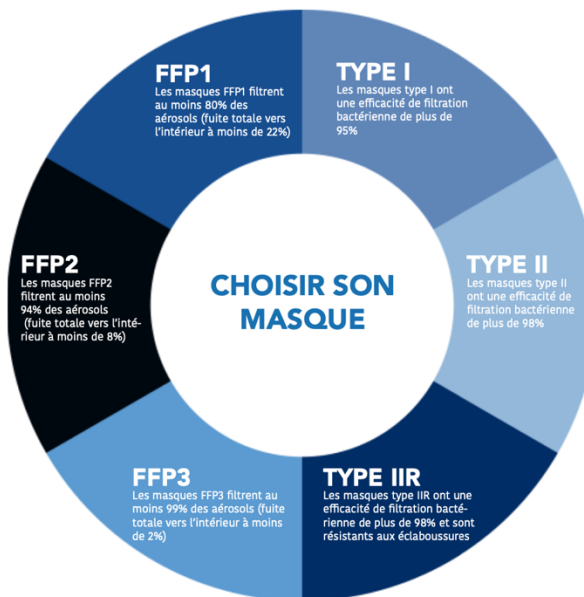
FFP1
Les masques FFP1 filtrent au moins 80% des aérosols (fuite totale vers l'intérieur à moins de 22%)

TYPE I
Les masques type I ont une efficacité de filtration bactérienne de plus de 95%

TYPE II
Les masques type II ont une efficacité de filtration bactérienne de plus de 98%

TYPE IIR
Les masques type IIR ont une efficacité de filtration bactérienne de plus de 98% et sont résistants aux éclaboussures

FFP3
Les masques FFP3 filtrent au moins 99% des aérosols (fuite totale vers l'intérieur à moins de 2%)

FFP2
Les masques FFP2 filtrent au moins 94% des aérosols (fuite totale vers l'intérieur à moins de 8%)

CHOISIR SON MASQUE